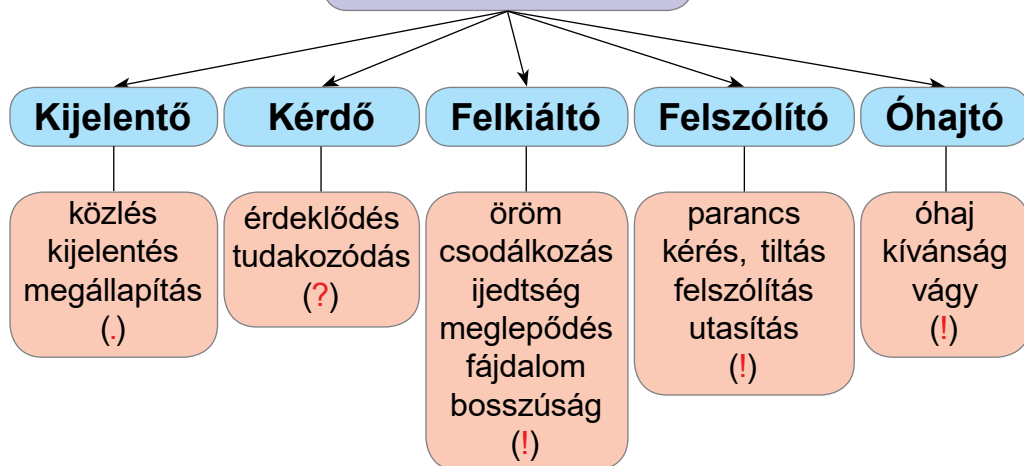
Kijelentő

közlés
kijelentés
megállapítás
(.)

Kérdő

érdeklődés
tudakozódás
(?)

Felkiáltó

öröm
csodálkozás
ijedtség
meglepődés
fájdalom
bosszúság
(!)

Felszólító

parancs
kérés, tiltás
felszólítás
utasítás
(!)

Óhajtó

óhaj
kívánság
vágy
(!)